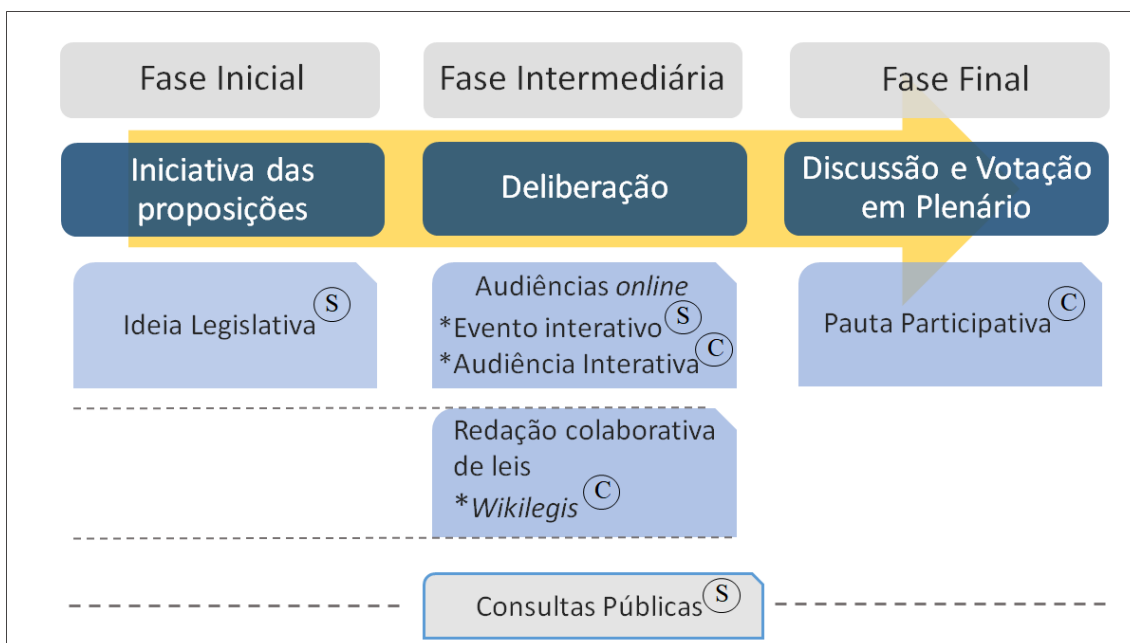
Fase Inicial

Fase Intermediária

Fase Final

Iniciativa das proposições

Deliberação

Discussão e Votação em Plenário

Ideia Legislativa S

Audiências *online*
*Evento interativo S
*Audiência Interativa C

Pauta Participativa C

Redação colaborativa de leis
**Wikilegis* C

Consultas Públicas S